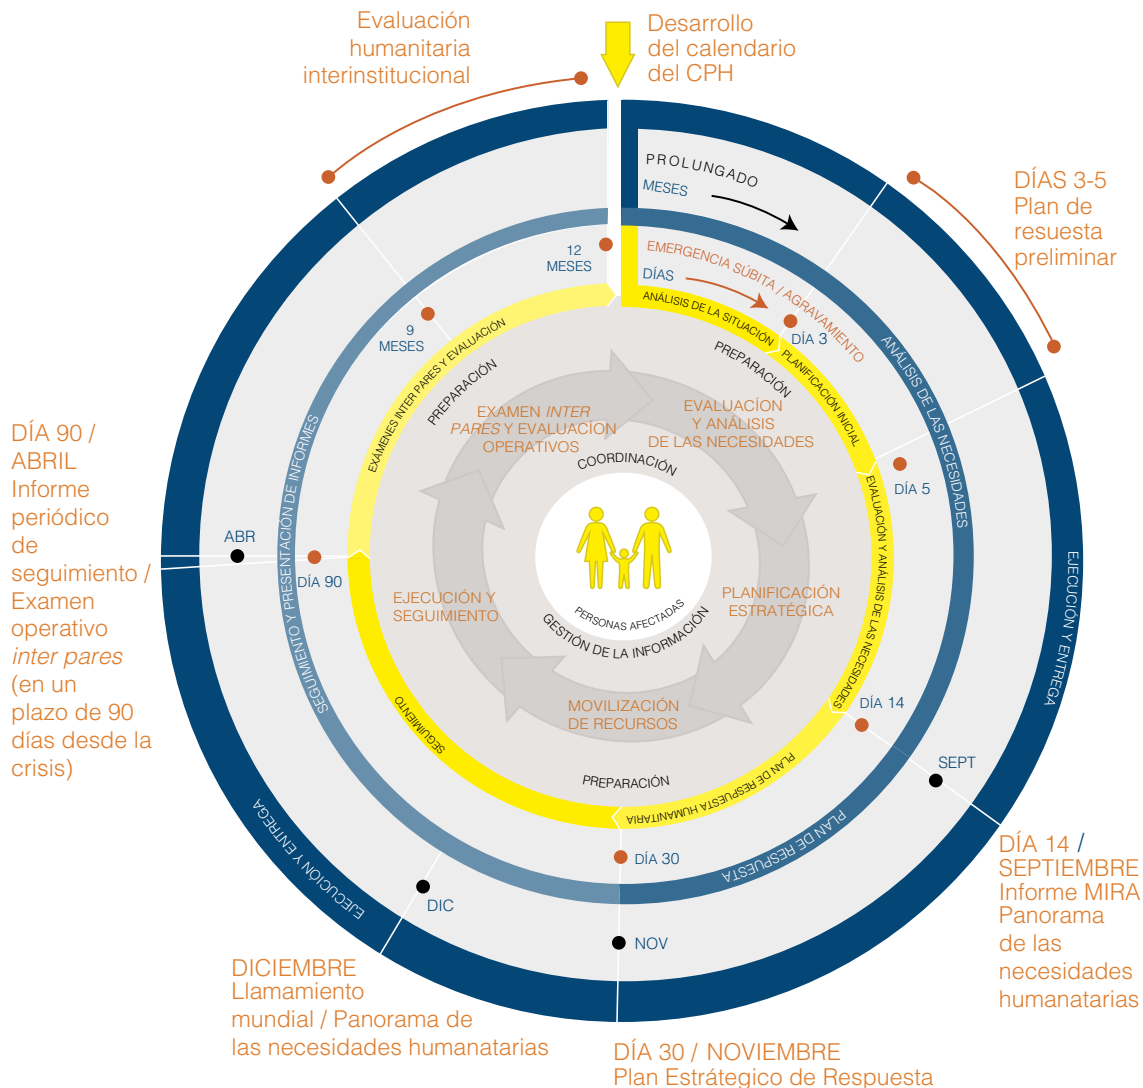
Evaluación humanitaria interinstitucional

Desarrollo del calendario del CPH

PROLUNGADO

MESES

EMERGENCIA SÚBITA / AGRAVAMIENTO

DÍAS

DÍAS 3-5 Plan de resuesta preliminar

12 MESES

9 MESES

ANÁLISIS DE LA SITUACIÓN

DÍA 3

PREPARACIÓN

PLANIFICACIÓN INICIAL

ANÁLISIS DE LAS NECESIDADES

EXÁMENES INTER PARES Y EVALUACIÓN

PREPARACIÓN

EXAMEN *INTER PARES* Y EVALUACIÓN OPERATIVOS

EVALUACÍON Y ANÁLISIS DE LAS NECESIDADES

COORDINACIÓN

DÍA 5

EVALUACIÓN Y ANÁLISIS DE LAS NECESIDADES

EJECUCIÓN Y ENTREGA

DÍA 90 / ABRIL Informe periódico de seguimiento / Examen operativo *inter pares* (en un plazo de 90 días desde la crisis)

ABR

DÍA 90

SEGUIMIENTO Y PRESENTACIÓN DE INFORMES

EJECUCIÓN Y SEGUIMIENTO

PERSONAS AFECTADAS

GESTIÓN DE LA INFORMACIÓN

PLANIFICACIÓN ESTRATÉGICA

MOVILIZACIÓN DE RECURSOS

SEGUIMIENTO

DÍA 14

SEPT

PREPARACIÓN

PLAN DE RESPUESTA HUMANITARIA

PLAN DE RESPUESTA

DÍA 30

DÍA 14 / SEPTIEMBRE Informe MIRA Panorama de las necesidades humanatarias

EJECUCIÓN Y ENTREGA

DIC

NOV

DICIEMBRE Llamamiento mundial / Panorama de las necesidades humanatarias

DÍA 30 / NOVIEMBRE Plan Estratégico de Respuesta